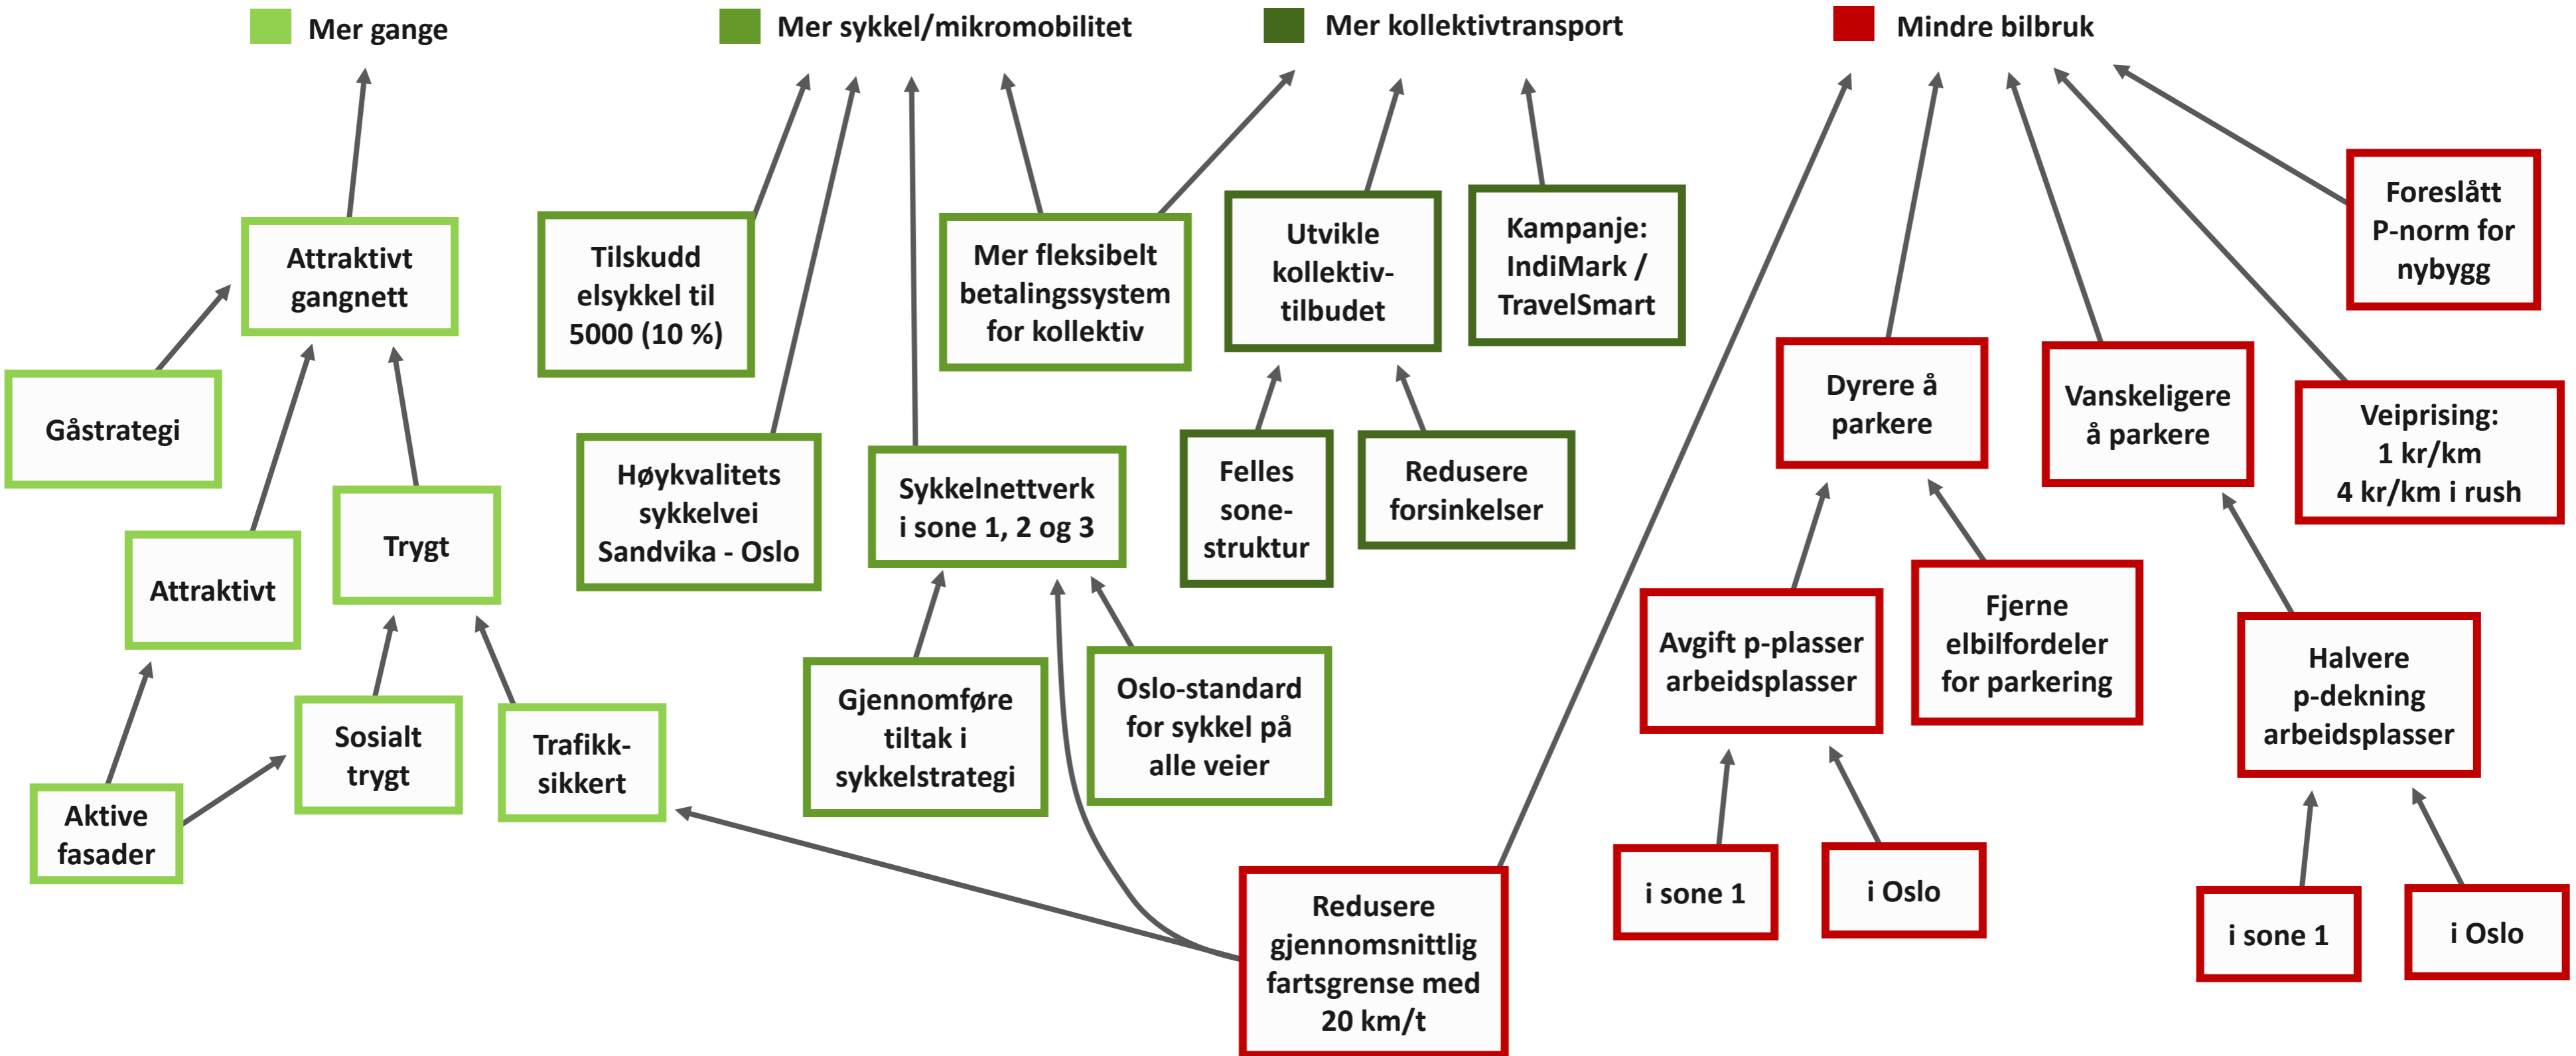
Mer gange

Mer sykkel/mikromobilitet

Mer kollektivtransport

Mindre bilbruk

Attraktivt gangnett

Gåstrategi

Attraktivt

Trygt

Aktive fasader

Sosialt trygt

Trafikk-sikkert

Tilskudd elsykkel til 5000 (10 %)

Høykvalitets sykkelvei Sandvika - Oslo

Sykkelnettverk i sone 1, 2 og 3

Gjennomføre tiltak i sykkelstrategi

Oslo-standard for sykkel på alle veier

Mer fleksibelt betalingssystem for kollektiv

Utvikle kollektiv-tilbudet

Kampanje: IndiMark / TravelSmart

Felles sone-struktur

Redusere forsinkelser

Redusere gjennomsnittlig fartsgrense med 20 km/t

Dyrere å parkere

Vanskeligere å parkere

Veiprising: 1 kr/km 4 kr/km i rush

Foreslått P-norm for nybygg

Avgift p-plasser arbeidsplasser

Fjerne elbilfordeler for parkering

Halvere p-dekning arbeidsplasser

i sone 1

i Oslo

i sone 1

i Oslo